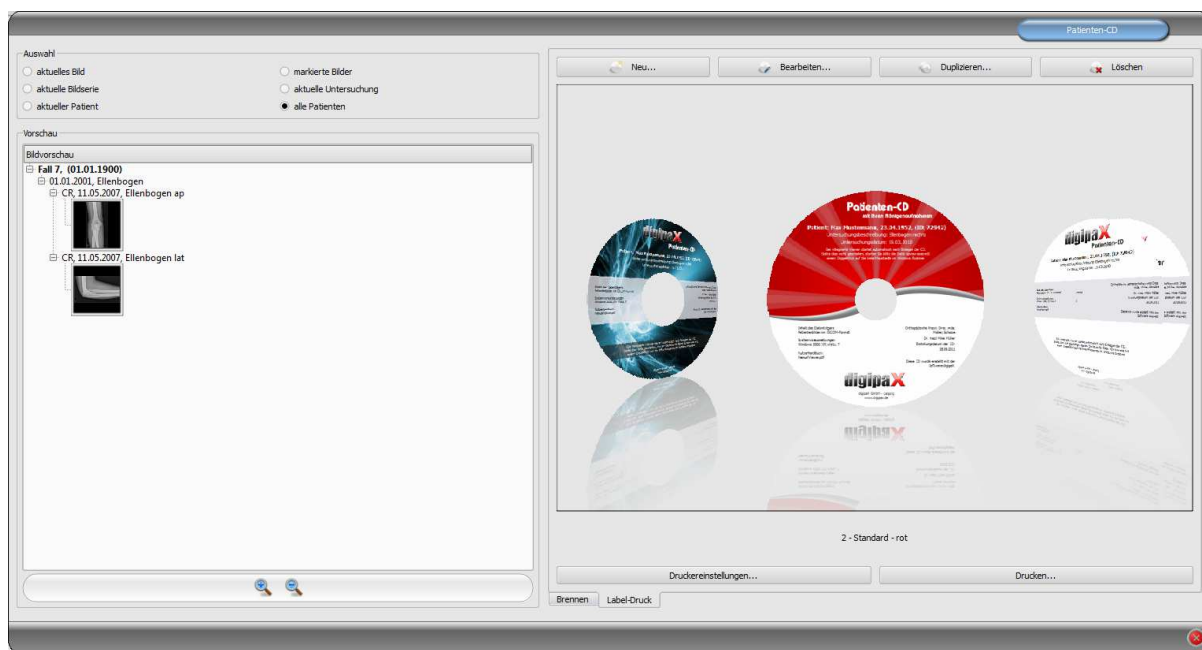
Patienten-CD

Auswahl
aktuelles Bild
markierte Bilder
aktuelle Bildserie
aktuelle Untersuchung
aktueller Patient
alle Patienten

Vorschau
Bildvorschau
Fall 7, (01.01.1900)
01.01.2001, Ellenbogen
CR, 11.05.2007, Ellenbogen ap
CR, 11.05.2007, Ellenbogen lat

Neu...
Bearbeiten...
Duplizieren...
Löschen

digipaX
Patienten-CD
mit Ihren Röntgenaufnahmen
Patient: Max Mustermann, 23.11.1952, (ID: 72942)
digipaX
digipaX
Patienten-CD

2 - Standard - rot

Druckereinstellungen...
Drucken...
Brennen
Label-Druck